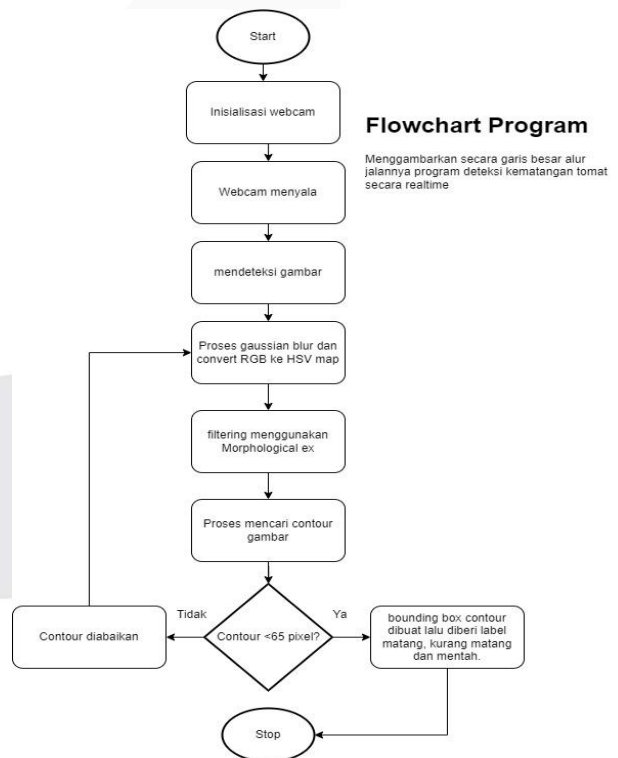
Start

Inisialisasi webcam

Flowchart Program

Menggambarkan secara garis besar alur jalannya program deteksi kematangan tomat secara realtime

Webcam menyala

mendeteksi gambar

Proses gaussian blur dan convert RGB ke HSV map

filtering menggunakan Morphological ex

Proses mencari contour gambar

Tidak

Ya

Contour diabaikan

Contour <65 pixel?

bounding box contour dibuat lalu diberi label matang, kurang matang dan mentah.

Stop